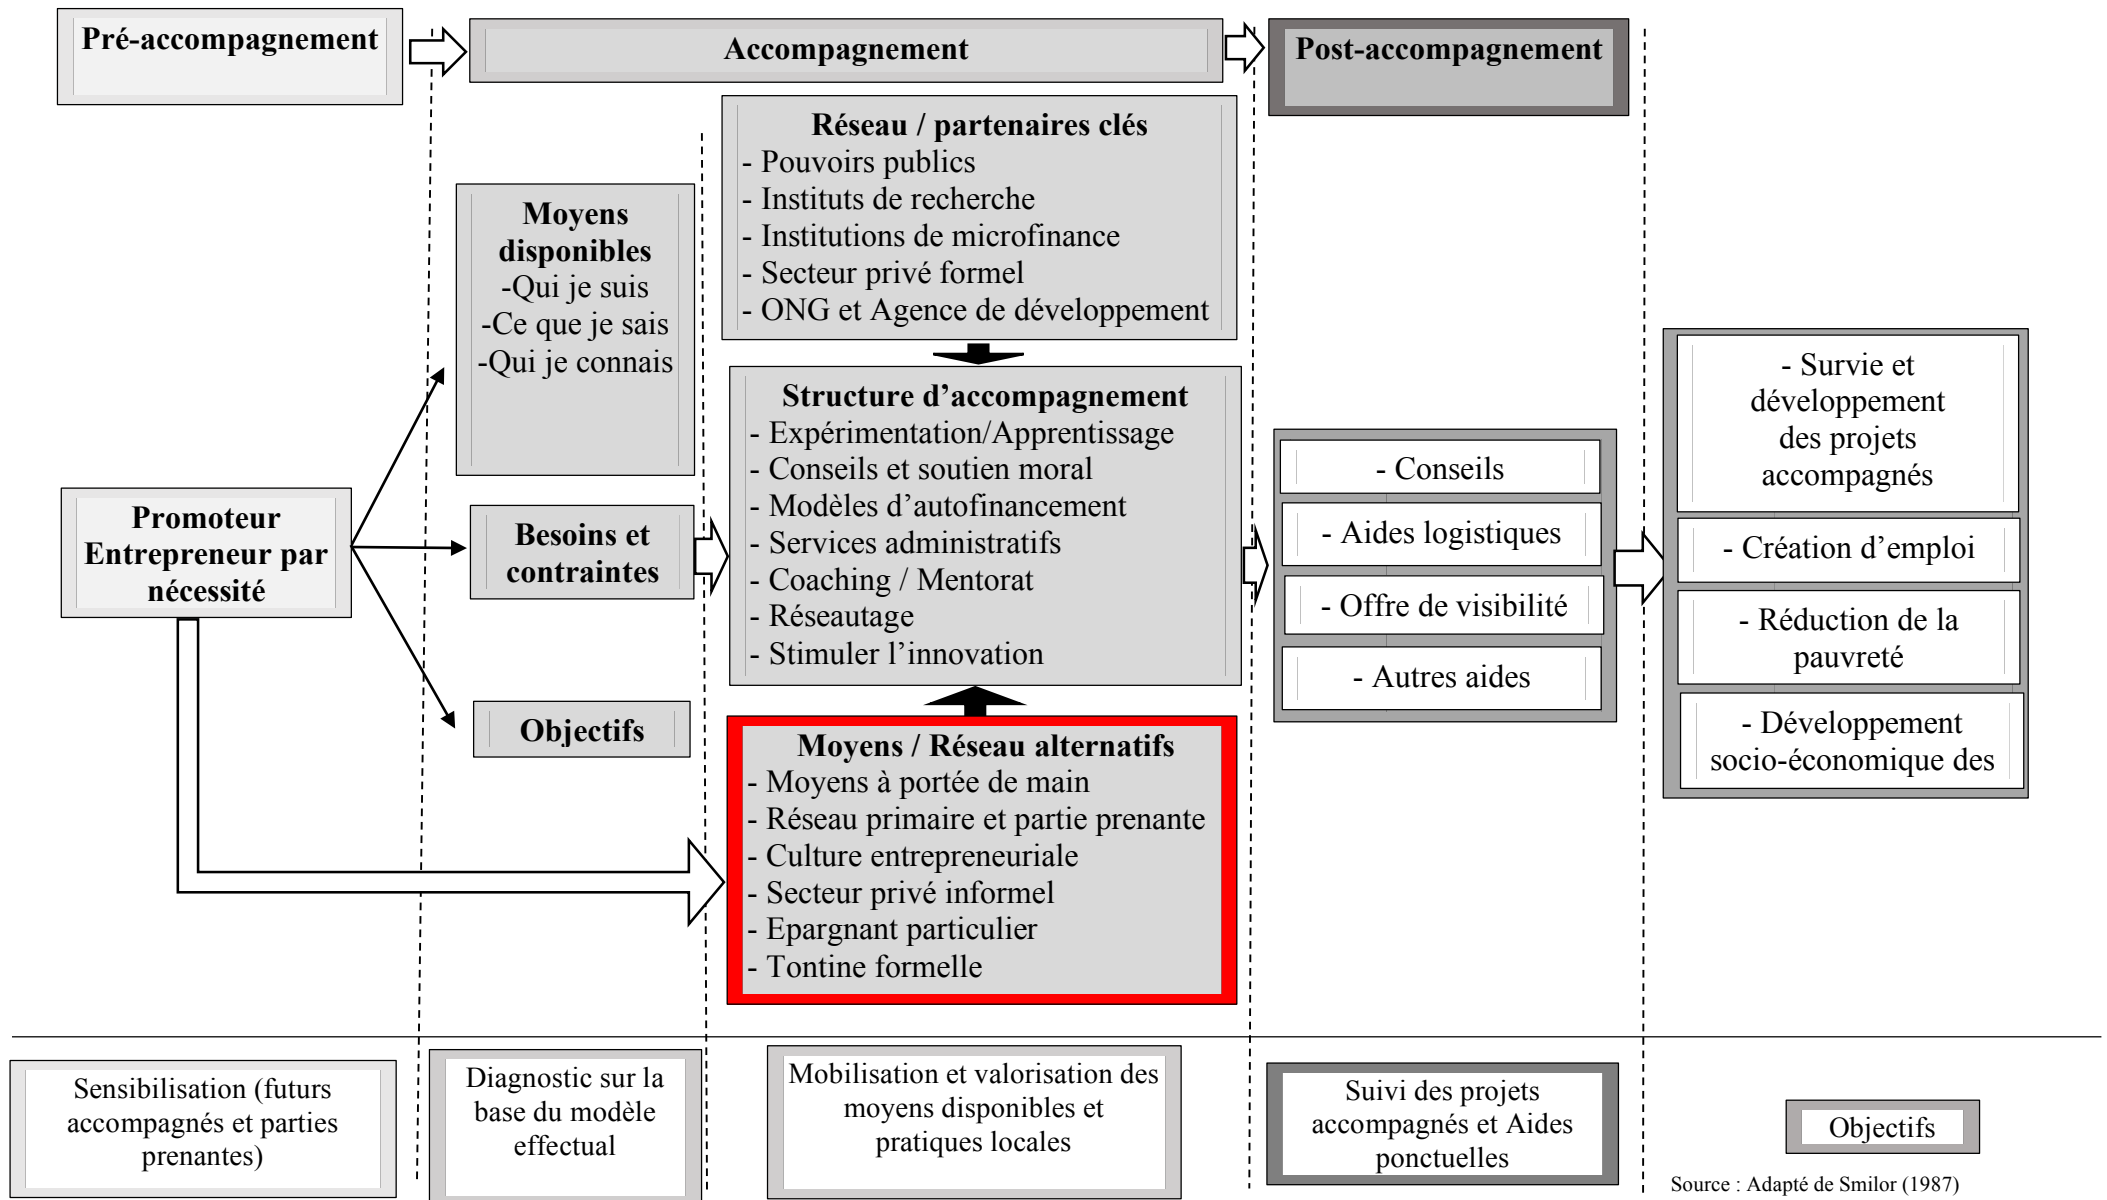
Pré-accompagnement

Accompagnement

Post-accompagnement

Réseau / partenaires clés
- Pouvoirs publics
- Instituts de recherche
- Institutions de microfinance
- Secteur privé formel
- ONG et Agence de développement

Moyens disponibles
-Qui je suis
-Ce que je sais
-Qui je connais

Structure d'accompagnement
- Expérimentation/Apprentissage
- Conseils et soutien moral
- Modèles d'autofinancement
- Services administratifs
- Coaching / Mentorat
- Réseautage
- Stimuler l'innovation

Promoteur Entrepreneur par nécessité

Besoins et contraintes

Objectifs

- Conseils

- Aides logistiques

- Offre de visibilité

- Autres aides

- Survie et développement des projets accompagnés

- Création d'emploi

- Réduction de la pauvreté

- Développement socio-économique des

Moyens / Réseau alternatifs
- Moyens à portée de main
- Réseau primaire et partie prenante
- Culture entrepreneuriale
- Secteur privé informel
- Epargnant particulier
- Tontine formelle

Sensibilisation (futurs accompagnés et parties prenantes)

Diagnostic sur la base du modèle effectual

Mobilisation et valorisation des moyens disponibles et pratiques locales

Suivi des projets accompagnés et Aides ponctuelles

Objectifs

Source : Adapté de Smilor (1987)